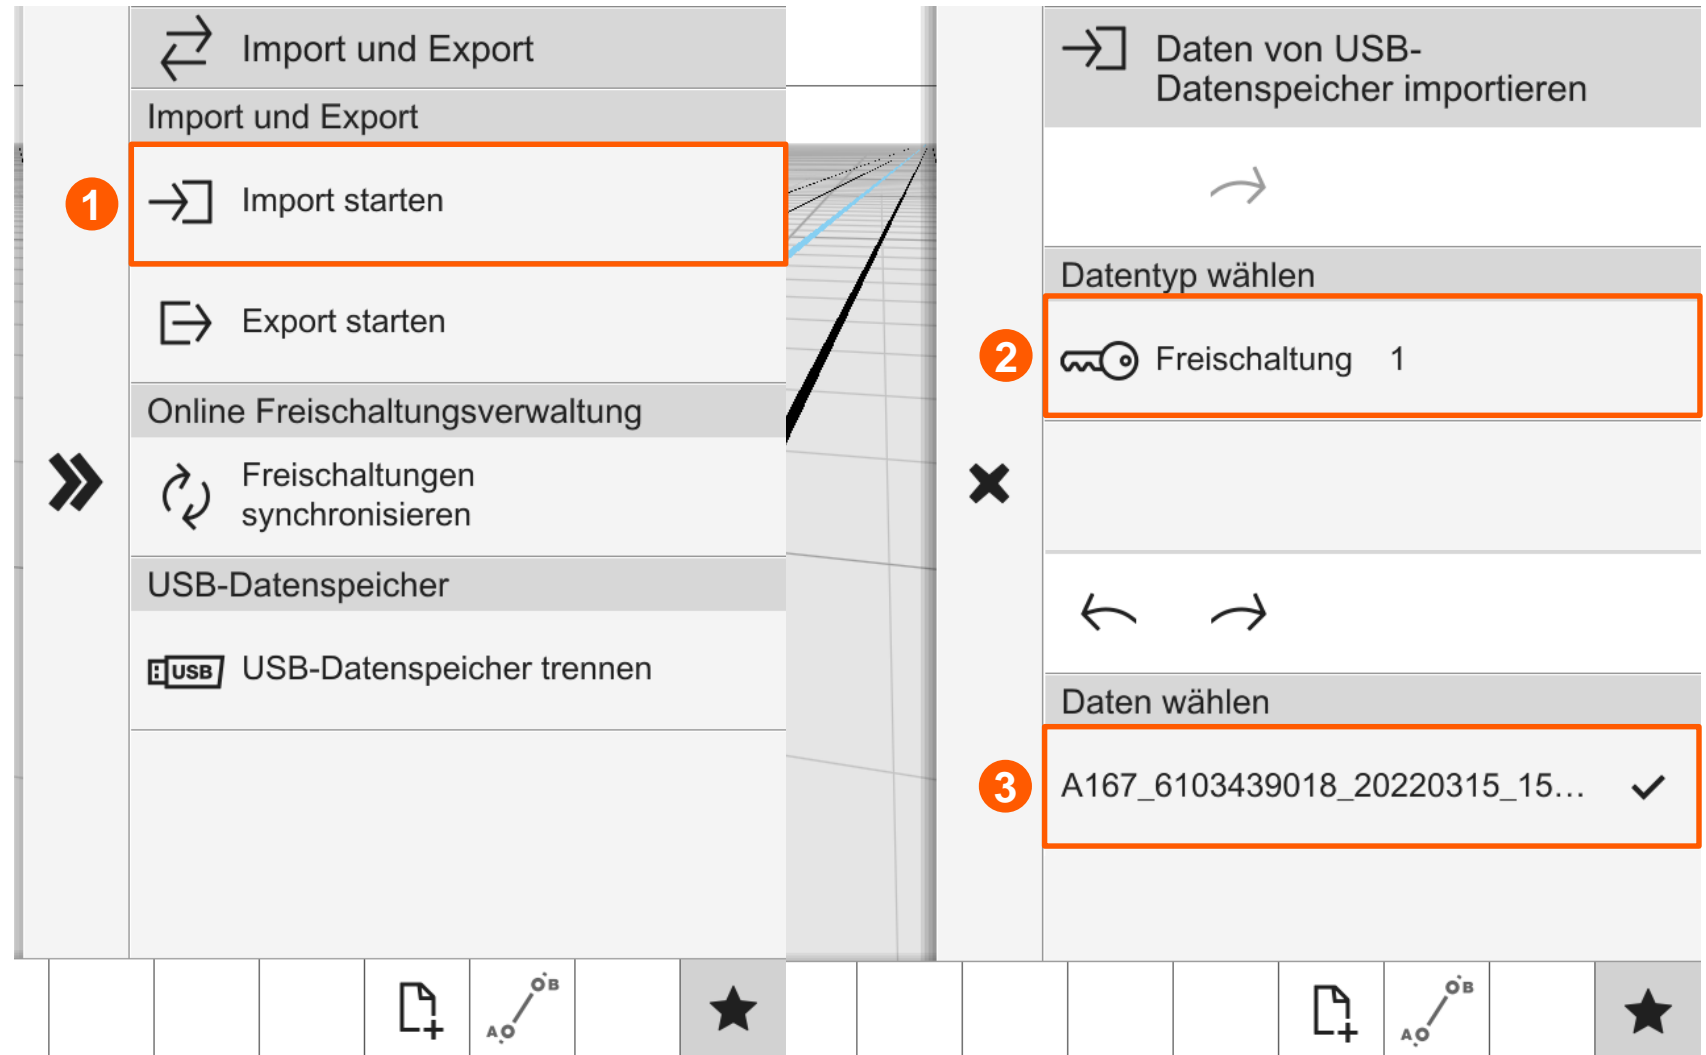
Import und Export

Import und Export

1

Import starten

Export starten

Online Freischaltungsverwaltung

Freischaltungen synchronisieren

USB-Datenspeicher

USB

USB-Datenspeicher trennen

A B

Daten von USB-Datenspeicher importieren

Datentyp wählen

2

Freischaltung 1

Daten wählen

3

A167_6103439018_20220315_15...

A B